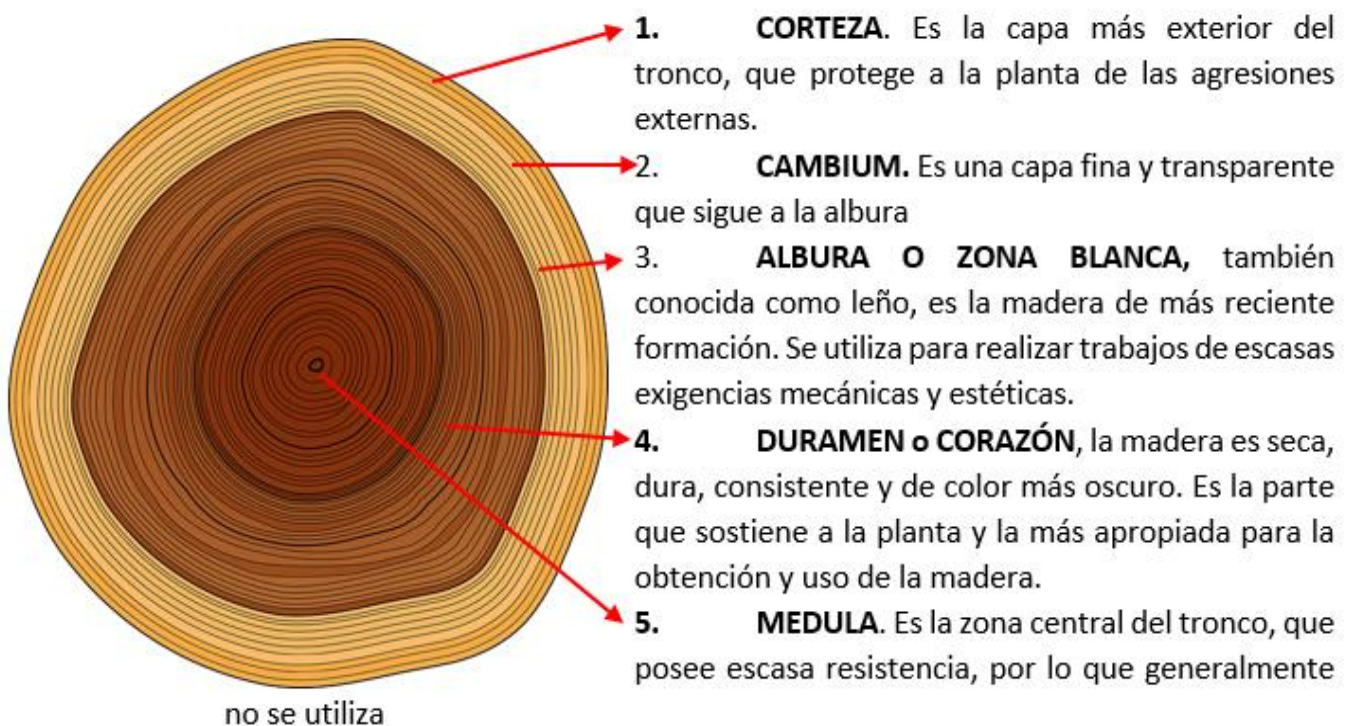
1. **CORTEZA**. Es la capa más exterior del tronco, que protege a la planta de las agresiones externas.

2. **CAMBIUM.** Es una capa fina y transparente que sigue a la albura

3. **ALBURA O ZONA BLANCA,** también conocida como leño, es la madera de más reciente formación. Se utiliza para realizar trabajos de escasas exigencias mecánicas y estéticas.

4. **DURAMEN o CORAZÓN**, la madera es seca, dura, consistente y de color más oscuro. Es la parte que sostiene a la planta y la más apropiada para la obtención y uso de la madera.

5. **MEDULA**. Es la zona central del tronco, que posee escasa resistencia, por lo que generalmente no se utiliza